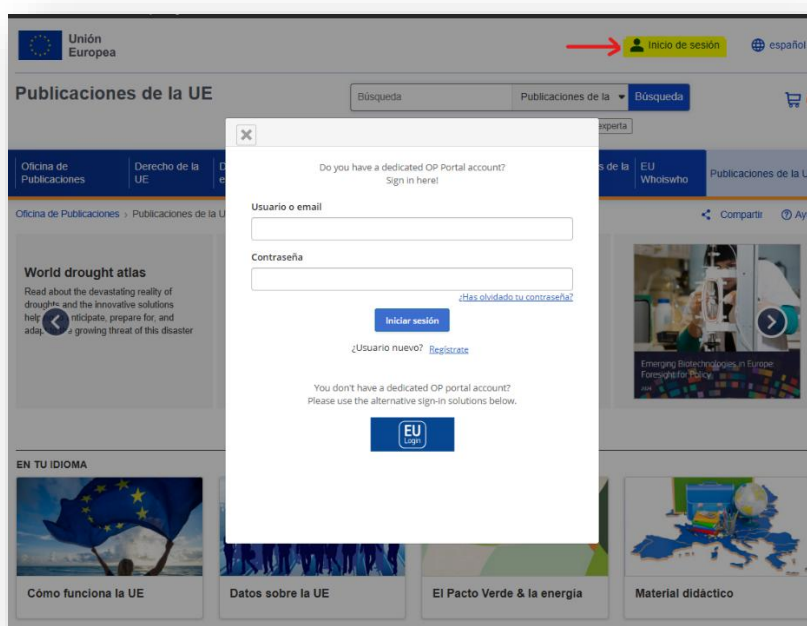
Unión Europea

Inicio de sesión

español

Publicaciones de la UE

Búsqueda

Publicaciones de la

Búsqueda

experta

Oficina de Publicaciones

Derecho de la UE

D e

s de la

EU Whoiswho

Publicaciones de la U

Oficina de Publicaciones › Publicaciones de la U

Compartir

Ay

World drought atlas

Read about the devastating reality of droughts and the innovative solutions help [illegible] nticipate, prepare for, and adap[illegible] e growing threat of this disaster

Emerging Biotechnologies in Europe: Foresight for Policy

×

Do you have a dedicated OP Portal account? Sign in here!

Usuario o email

Contraseña

¿Has olvidado tu contraseña?

Iniciar sesión

¿Usuario nuevo? Regístrate

You don't have a dedicated OP portal account? Please use the alternative sign-in solutions below.

EU Login

EN TU IDIOMA

Cómo funciona la UE

Datos sobre la UE

El Pacto Verde & la energía

Material didáctico